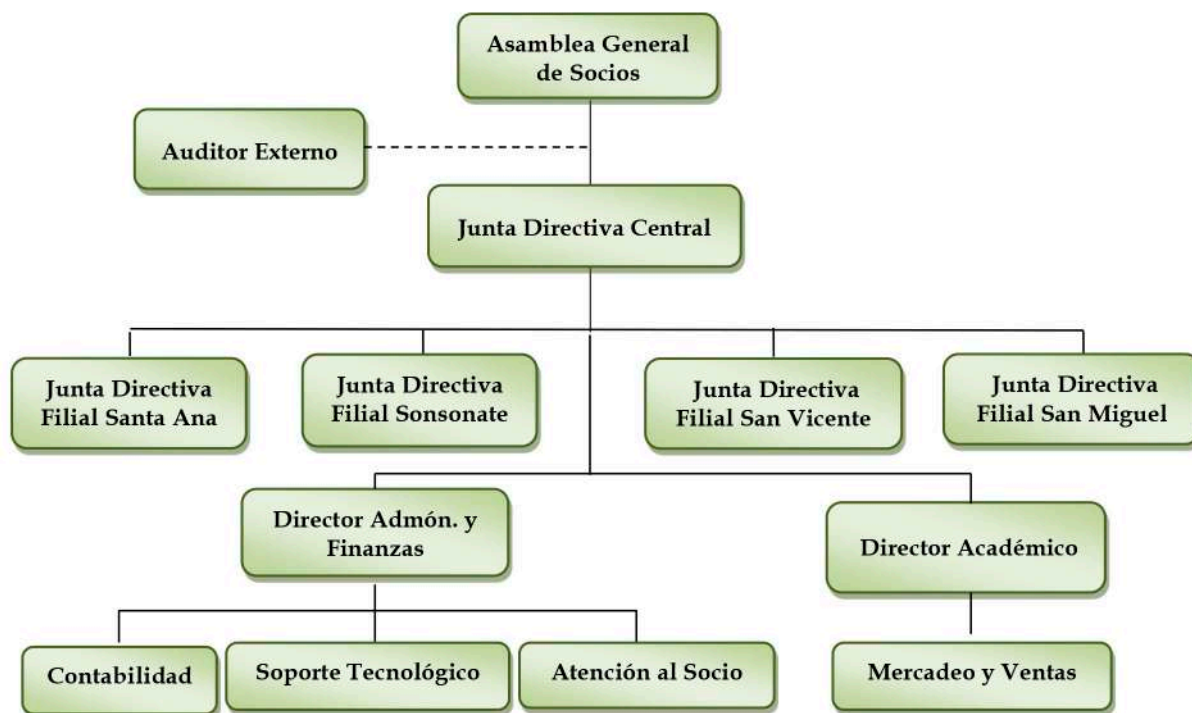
Asamblea General de Socios

Auditor Externo

Junta Directiva Central

Junta Directiva Filial Santa Ana

Junta Directiva Filial Sonsonate

Junta Directiva Filial San Vicente

Junta Directiva Filial San Miguel

Director Admón. y Finanzas

Director Académico

Contabilidad

Soporte Tecnológico

Atención al Socio

Mercadeo y Ventas